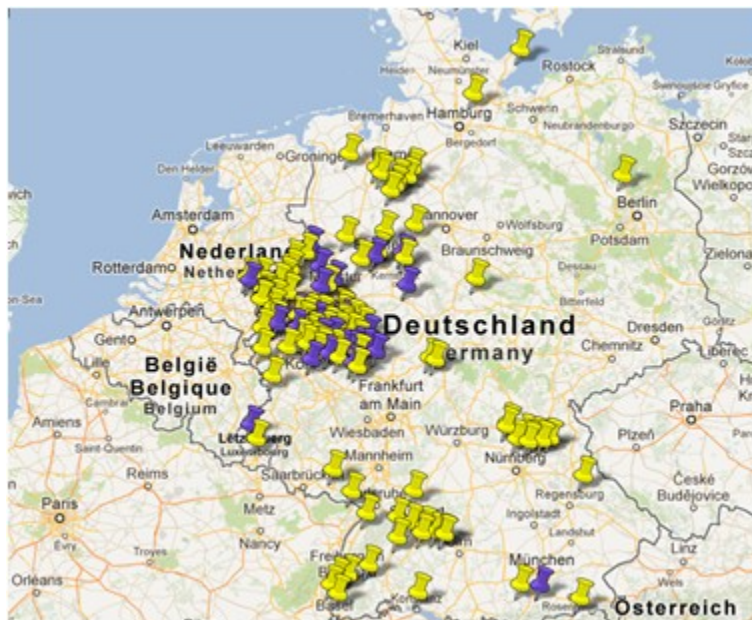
Kiel
Stralsund
Rostock
Heiden
Neumünster
Hamburg
Schwerin
Neubrandenburg
Bremerhaven
Bergedorf
Szczecin
Leeuwarden
Groningen
Den Helder
Berlin
Gorzów Wielkopo
Amsterdam
Hannover
Wolfsburg
Potsdam
Nederland
Netherl
Braunschweig
Rotterdam
Dessau
Zielona
Bitterfeld
Antwerpen
Deutschland
Dresden
Gent
Germany
Chemnitz
Liberec
Lille
België
Belgique
Belgium
Frankfurt am Main
Praha
Amiens
Luxembourg
Wiesbaden
Würzburg
Plzeň
Saint-Quentin
Mannheim
Reims
Saarbrücken
Nürnberg
České Budějovice
Regensburg
Paris
Metz
Ingolstadt
Évry
Troyes
Nancy
Landshut
Linz
München
Orleans
Freiburg
Wels
Basel
Rosenheim
Österreich